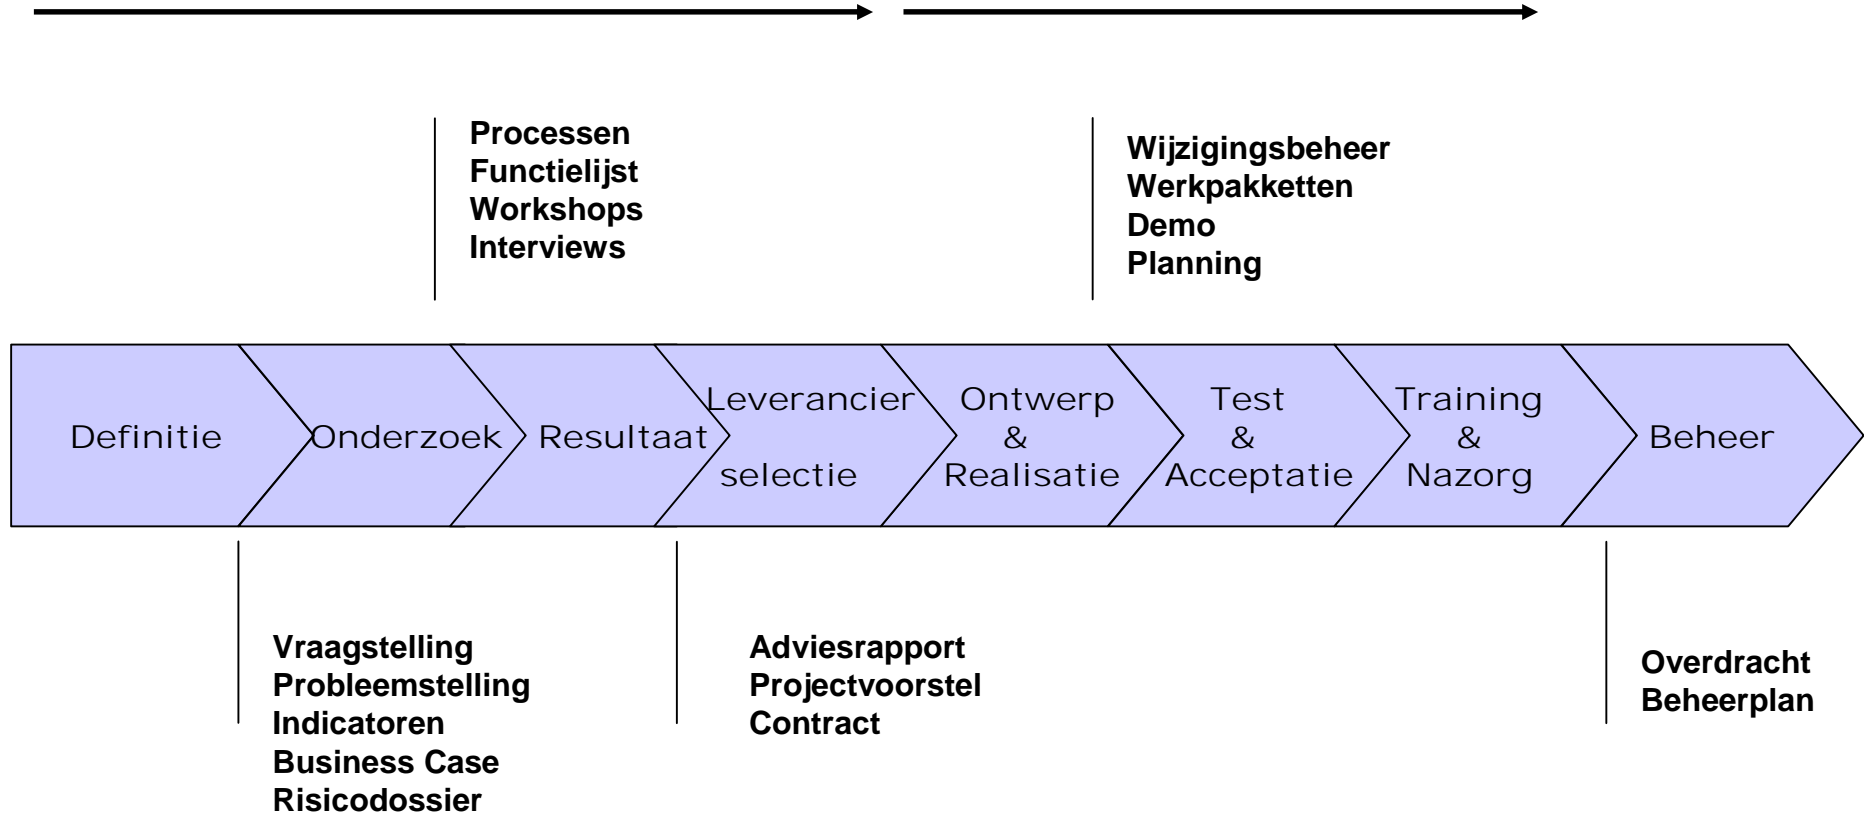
Processen
Functielijst
Workshops
Interviews

Wijzigingsbeheer
Werkpakketten
Demo
Planning

Definitie

Onderzoek

Resultaat

Leverancier selectie

Ontwerp & Realisatie

Test & Acceptatie

Training & Nazorg

Beheer

Vraagstelling
Probleemstelling
Indicatoren
Business Case
Risicodossier

Adviesrapport
Projectvoorstel
Contract

Overdracht
Beheerplan